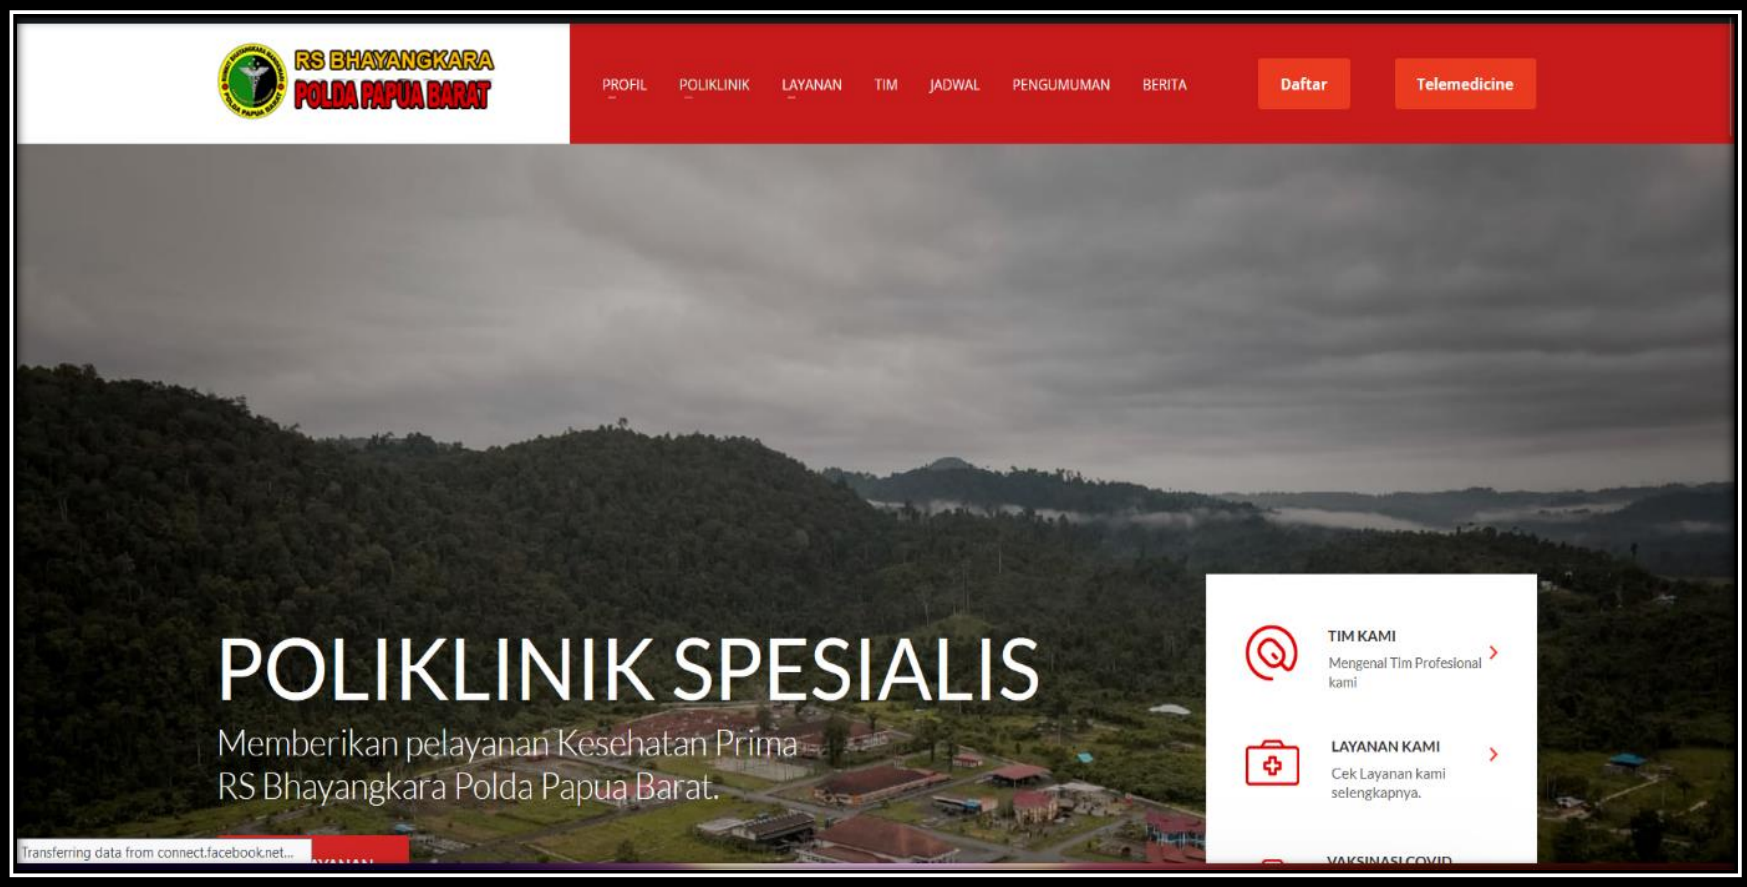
RS BHAYANGKARA
POLDA PAPUA BARAT

PROFIL POLIKLINIK LAYANAN TIM JADWAL PENGUMUMAN BERITA

Daftar

Telemedicine

POLIKLINIK SPESIALIS

Memberikan pelayanan Kesehatan Prima
RS Bhayangkara Polda Papua Barat.

TIM KAMI
Mengenal Tim Profesional kami

LAYANAN KAMI
Cek Layanan kami selengkapnya.

VAKSINASI COVID

Transferring data from connect.facebook.net...

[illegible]YANAN